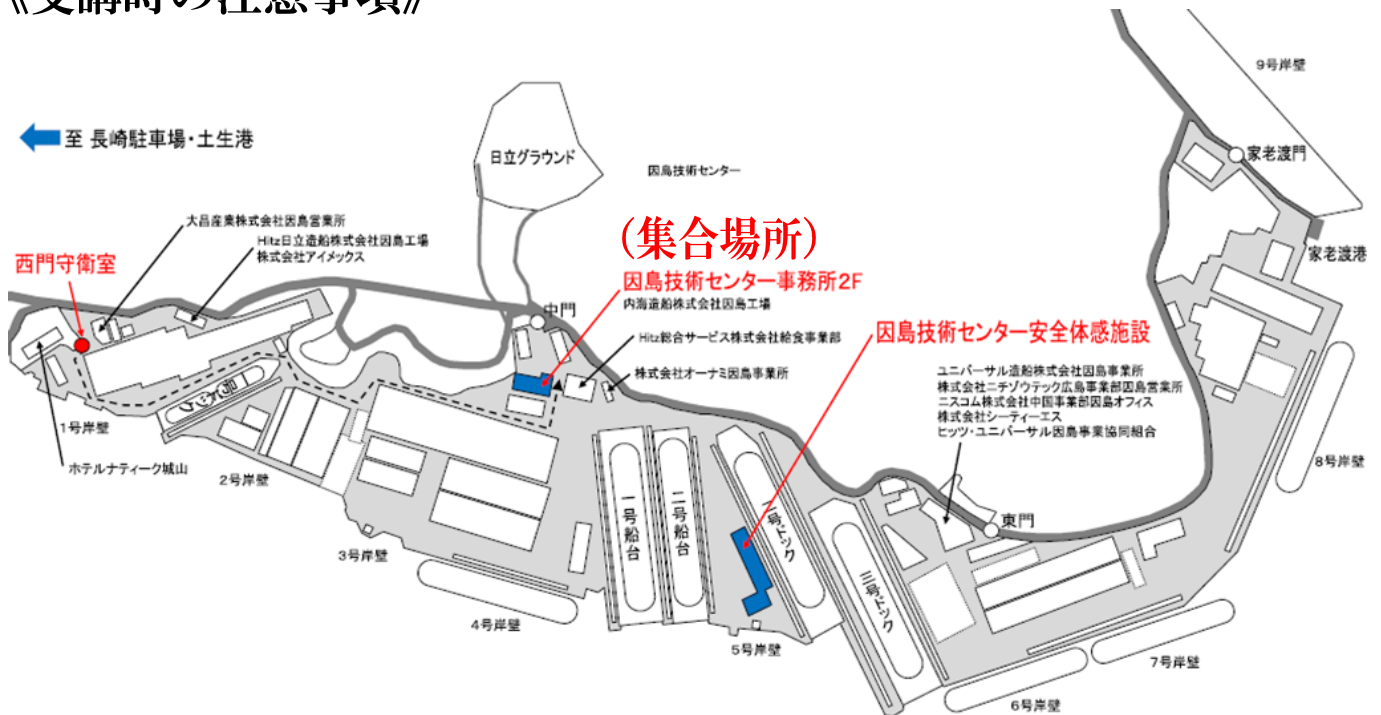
《受講時の注意事項》

至 長崎駐車場・土生港

日立グラウンド

因島技術センター

9号岸壁

家老渡門

家老渡港

大昌産業株式会社因島営業所

Hitz日立造船株式会社因島工場
株式会社アイメックス

西門守衛室

（集合場所）
因島技術センター事務所2F

中門

内海造船株式会社因島工場

Hitz総合サービス株式会社給食事業部

株式会社オーナミ因島事業所

因島技術センター安全体感施設

ユニバーサル造船株式会社因島事業所
株式会社ニチゾウテック広島事業部因島営業所
ニスコム株式会社中国事業部因島オフィス
株式会社シーティーエス
ヒッツ・ユニバーサル因島事業協同組合

1号岸壁

ホテルナティーク城山

2号岸壁

3号岸壁

4号岸壁

一号船台

二号船台

二号ドック

5号岸壁

三号ドック

東門

8号岸壁

7号岸壁

6号岸壁